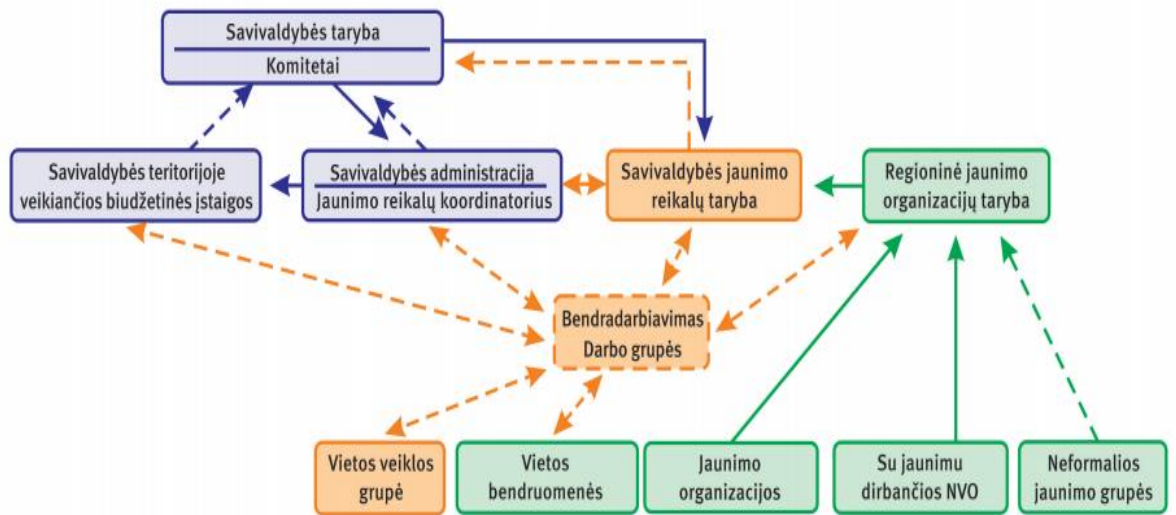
Savivaldybės taryba
Komitetai

Savivaldybės teritorijoje veikiančios biudžetinės įstaigos

Savivaldybės administracija
Jaunimo reikalų koordinatorius

Savivaldybės jaunimo reikalų taryba

Regioninė jaunimo organizacijų taryba

Bendradarbiavimas
Darbo grupės

Vietos veiklos grupė

Vietos bendruomenės

Jaunimo organizacijos

Su jaunimu dirbančios NVO

Neformalios jaunimo grupės